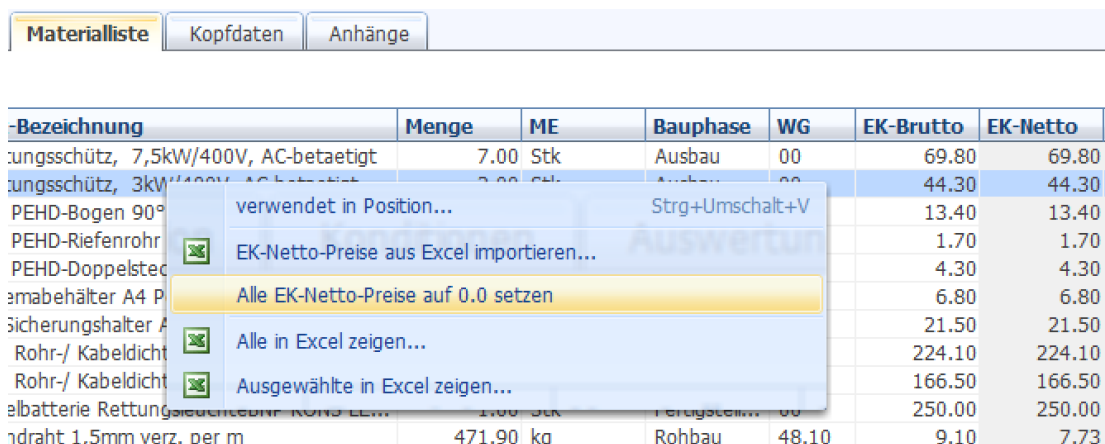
Materialliste | Kopfdaten | Anhänge

| -Bezeichnung | Menge | ME | Bauphase | WG | EK-Brutto | EK-Netto |
|---|---|---|---|---|---|---|
| tungsschütz, 7,5kW/400V, AC-betaetigt | 7.00 | Stk | Ausbau | 00 | 69.80 | 69.80 |
| tungsschütz, 3kW/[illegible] | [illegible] | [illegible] | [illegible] | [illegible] | 44.30 | 44.30 |
| PEHD-Bogen 90° | | | | | 13.40 | 13.40 |
| PEHD-Riefenrohr | | | | | 1.70 | 1.70 |
| PEHD-Doppelstec | | | | | 4.30 | 4.30 |
| emabehälter A4 P | | | | | 6.80 | 6.80 |
| Sicherungshalter A | | | | | 21.50 | 21.50 |
| Rohr-/ Kabeldicht | | | | | 224.10 | 224.10 |
| Rohr-/ Kabeldicht | | | | | 166.50 | 166.50 |
| elbatterie Rettungsleuchte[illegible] | 1.00 | Stk | Fertigstell... | 00 | 250.00 | 250.00 |
| ndraht 1,5mm verz. per m | 471.90 | kg | Rohbau | 48.10 | 9.10 | 7.73 |

verwendet in Position... Strg+Umschalt+V
EK-Netto-Preise aus Excel importieren...
Alle EK-Netto-Preise auf 0.0 setzen
Alle in Excel zeigen...
Ausgewählte in Excel zeigen...